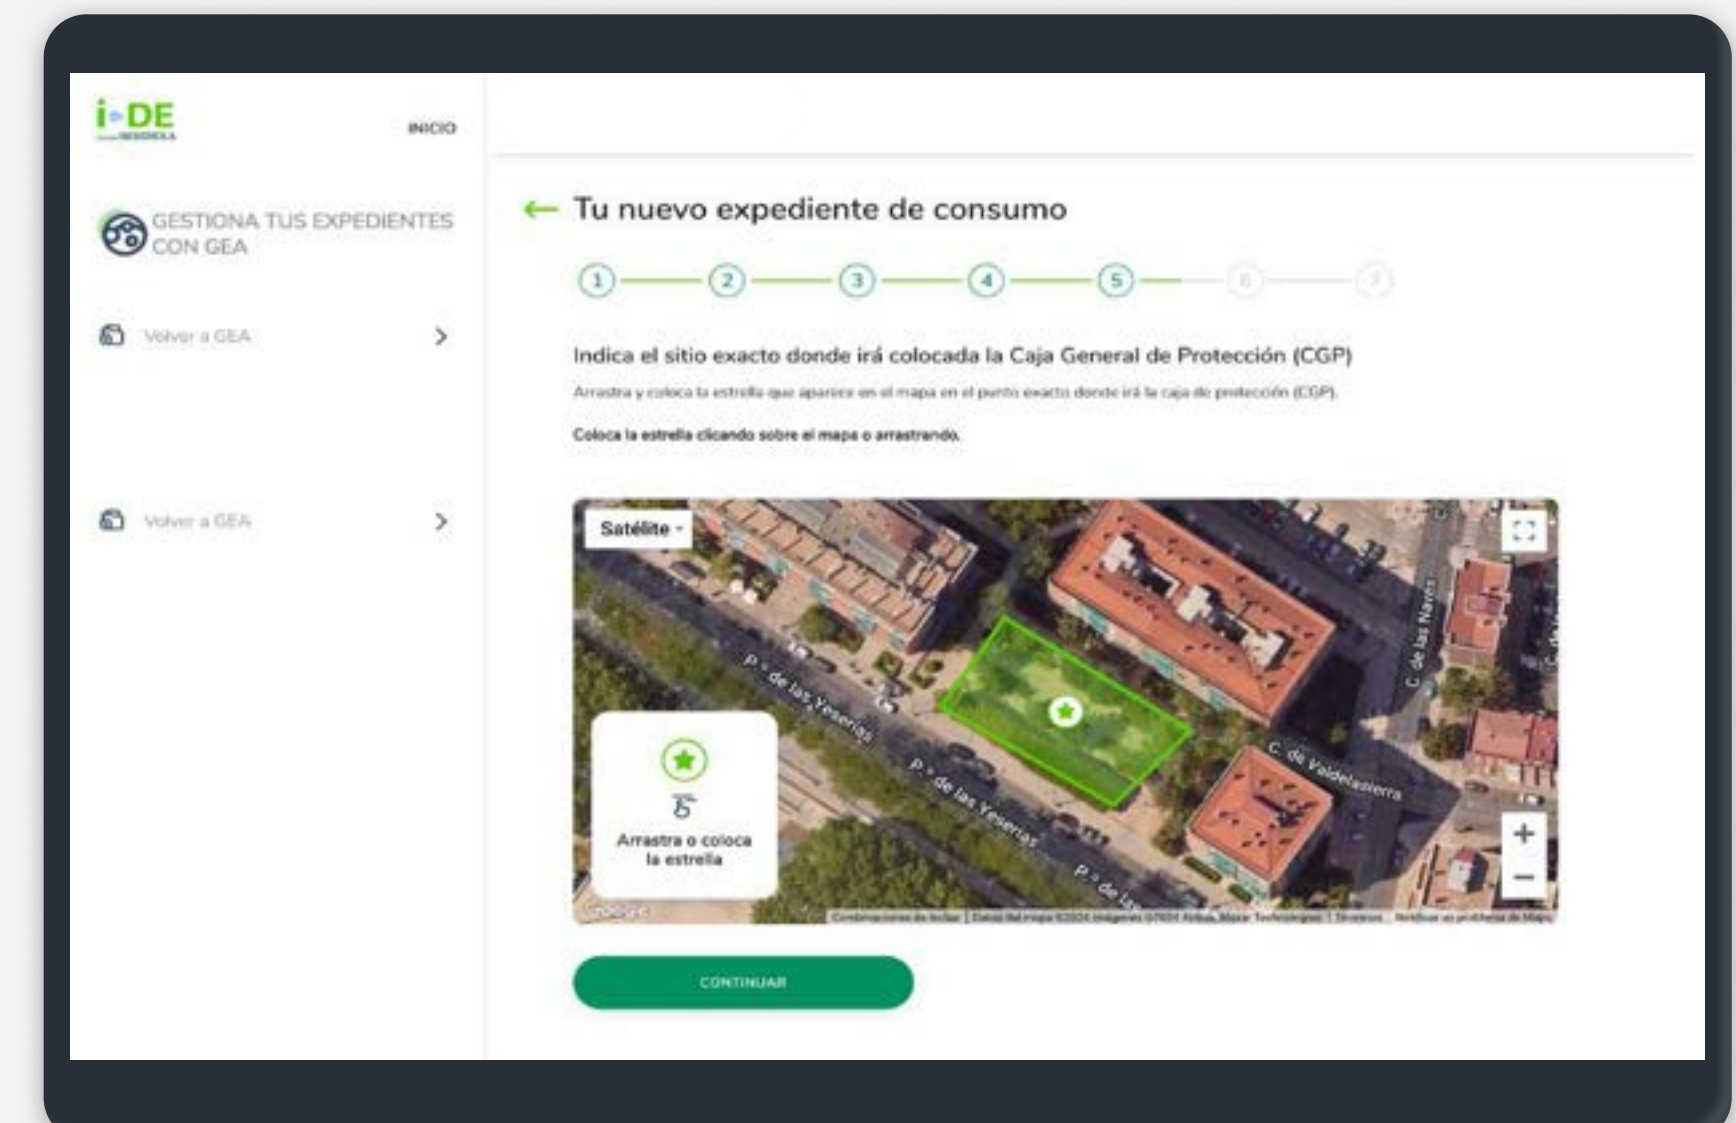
i-DE
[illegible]

INICIO

GESTIONA TUS EXPEDIENTES CON GEA

Volver a GEA >

Volver a GEA >

← Tu nuevo expediente de consumo

1 2 3 4 5 6 7

Indica el sitio exacto donde irá colocada la Caja General de Protección (CGP)

Arrastra y coloca la estrella que aparece en el mapa en el punto exacto donde irá la caja de protección (CGP).

Coloca la estrella clicando sobre el mapa o arrastrando.

Satélite

P.º de las Yeserías
P.º de las Yeserías
P.º de las
C. de Valdelaslerra
C. de las Naves

Arrastra o coloca la estrella

+
−

Google

Combinaciones de teclas | Datos del mapa ©2024 Imágenes ©2024 Airbus, Maxar Technologies | Términos | Notificar un problema de Maps

CONTINUAR